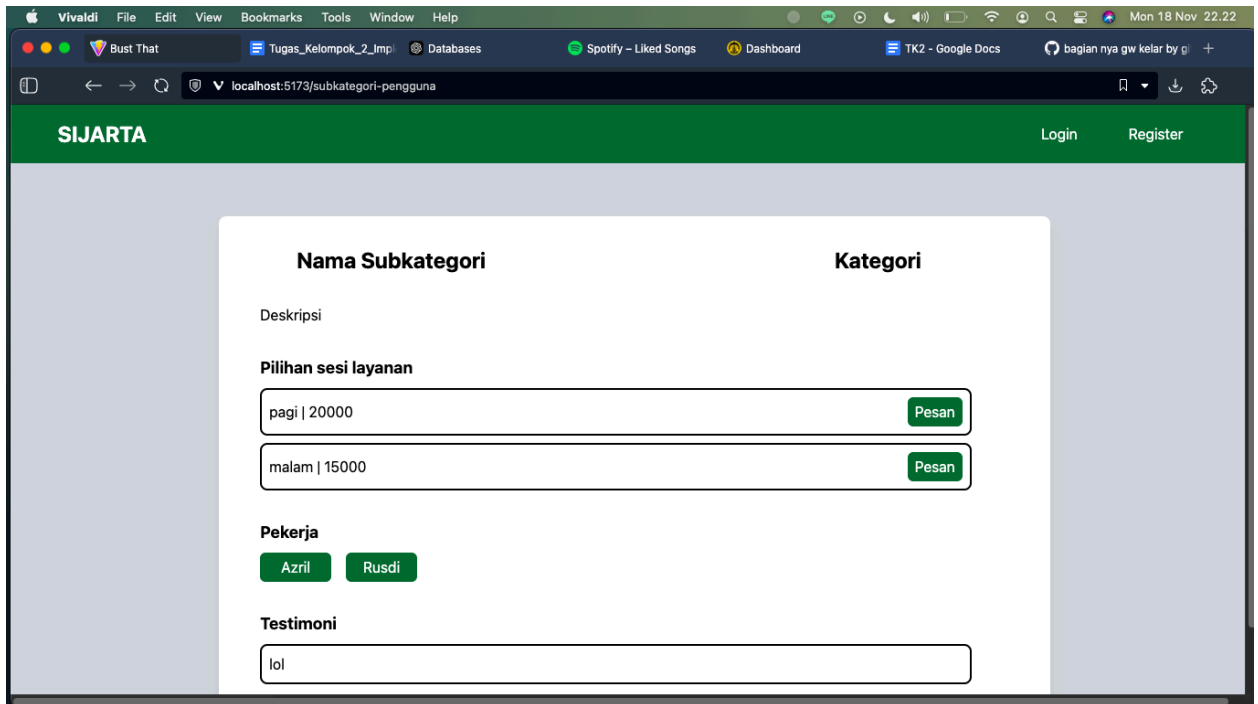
Vivaldi File Edit View Bookmarks Tools Window Help

Mon 18 Nov 22.22

Bust That

Tugas_Kelompok_2_Impl

Databases

Spotify – Liked Songs

Dashboard

TK2 - Google Docs

bagian nya gw kelar by g

localhost:5173/subkategori-pengguna

SIJARTA

Login

Register

Nama Subkategori

Kategori

Deskripsi

Pilihan sesi layanan

pagi | 20000

Pesan

malam | 15000

Pesan

Pekerja

Azril

Rusdi

Testimoni

lol